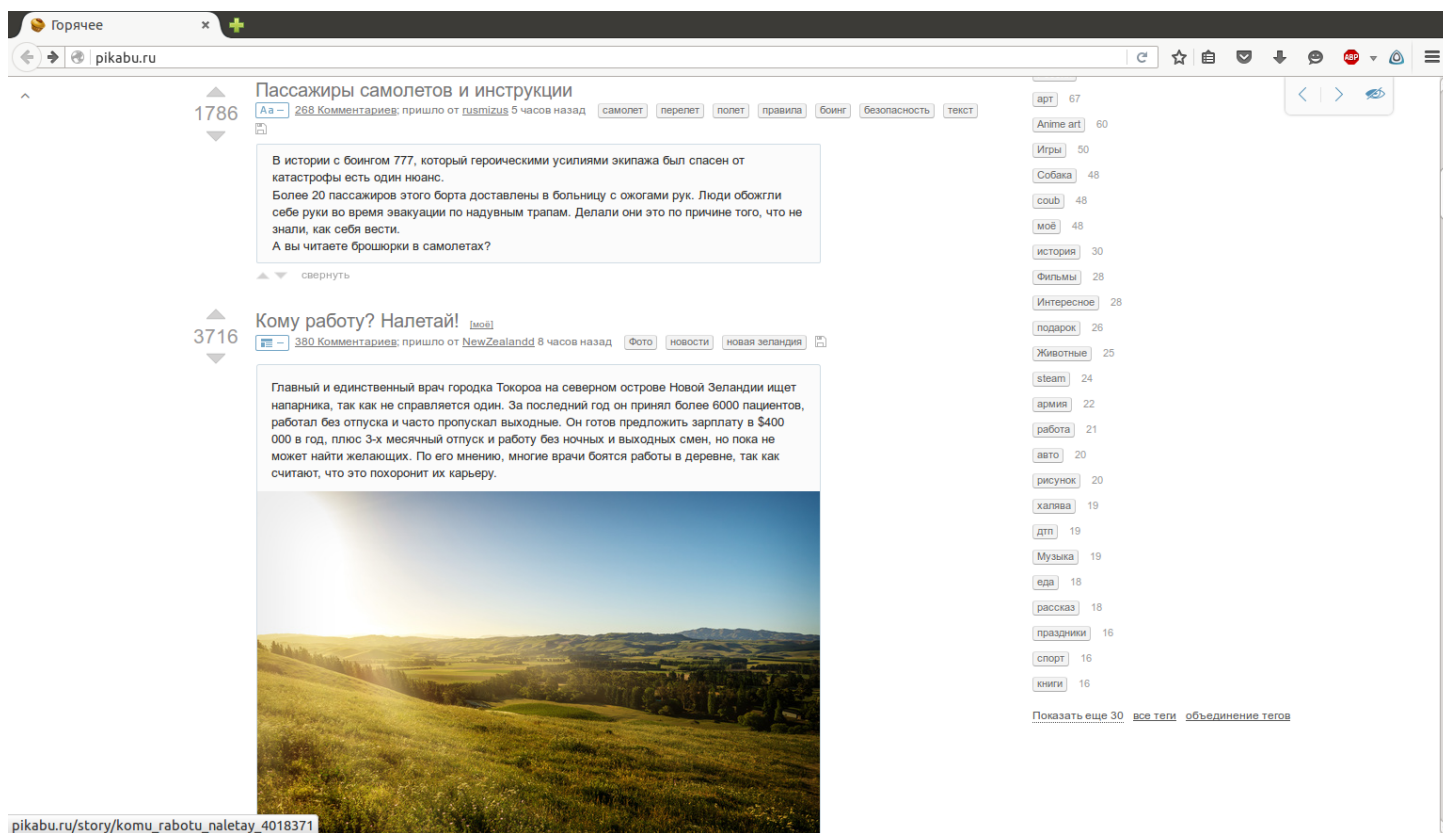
Горячее ×

pikabu.ru

1786

Пассажиры самолетов и инструкции

Aa – 268 Комментариев; пришло от rusmizus 5 часов назад самолет перелет полет правила боинг безопасность текст

В истории с боингом 777, который героическими усилиями экипажа был спасен от катастрофы есть один нюанс.
Более 20 пассажиров этого борта доставлены в больницу с ожогами рук. Люди обожгли себе руки во время эвакуации по надувным трапам. Делали они это по причине того, что не знали, как себя вести.
А вы читаете брошюрки в самолетах?

свернуть

3716

Кому работу? Налетай! [моё]

380 Комментариев; пришло от NewZealandd 8 часов назад Фото новости новая зеландия

Главный и единственный врач городка Токороа на северном острове Новой Зеландии ищет напарника, так как не справляется один. За последний год он принял более 6000 пациентов, работал без отпуска и часто пропускал выходные. Он готов предложить зарплату в $400 000 в год, плюс 3-х месячный отпуск и работу без ночных и выходных смен, но пока не может найти желающих. По его мнению, многие врачи боятся работы в деревне, так как считают, что это похоронит их карьеру.

арт 67
Anime art 60
Игры 50
Собака 48
coub 48
моё 48
история 30
Фильмы 28
Интересное 28
подарок 26
Животные 25
steam 24
армия 22
работа 21
авто 20
рисунок 20
халява 19
дтп 19
Музыка 19
еда 18
рассказ 18
праздники 16
спорт 16
книги 16

Показать еще 30 все теги объединение тегов

pikabu.ru/story/komu_rabotu_naletay_4018371